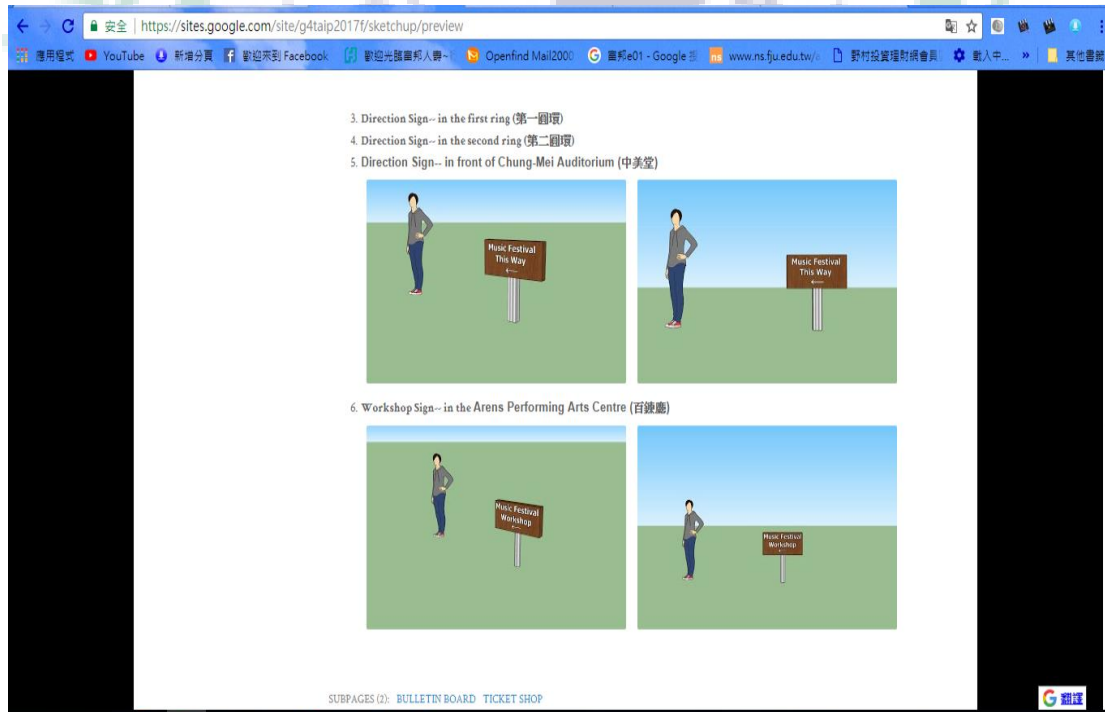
安全 | https://sites.google.com/site/g4taip2017f/sketchup/preview

應用程式 YouTube 新增分頁 歡迎來到 Facebook 歡迎光臨書邦人學~ Openfind Mail2000 書邦e01 - Google 搜 www.ns.fju.edu.tw/ 野村投資理財網會員 載入中... » 其他書籤

3. Direction Sign-- in the first ring (第一圓環)
4. Direction Sign-- in the second ring (第二圓環)
5. Direction Sign-- in front of Chung-Mei Auditorium (中美堂)

Music Festival This Way ←

Music Festival This Way ←

6. Workshop Sign-- in the Arens Performing Arts Centre (百鍊廳)

Music Festival Workshop ←

Music Festival Workshop ←

SUBPAGES (2): BULLETIN BOARD TICKET SHOP

翻譯